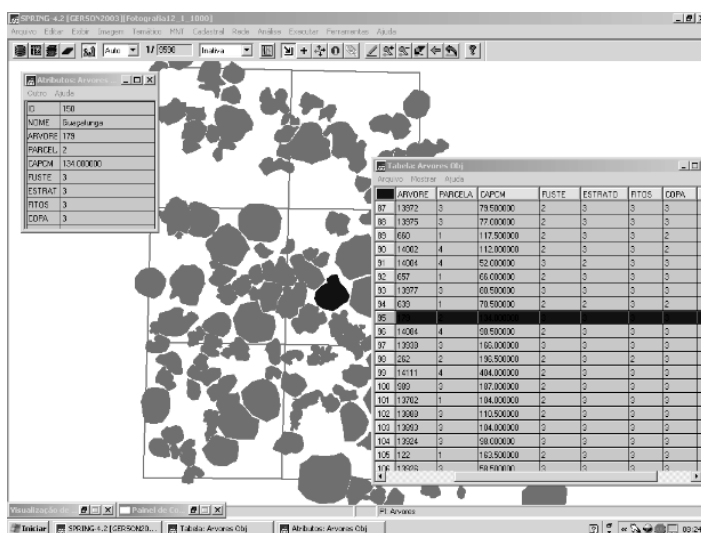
SPRING-4.2 [GERSON2003][Fotografia12_1_1000]

Arquivo Editar Exibir Imagem Temático MNT Cadastral Rede Análise Executar Ferramentas Ajuda

Auto 1/3500 Inativa

Atributos: Arvores

Outro Ajuda

| ID | 150 |
|---|---|
| NOME | Guapuruvu |
| ARVORE | 179 |
| PARCEL | 2 |
| CAPCM | 134.000000 |
| FUSTE | 3 |
| ESTRAT | 3 |
| RITOS | 3 |
| COPA | 3 |

Tabela: Arvores Obj

Arquivo Mostrar Ajuda

| | ARVORE | PARCELA | CAPCM | FUSTE | ESTRATO | RITOS | COPA |
|---|---|---|---|---|---|---|---|
| 87 | 13972 | 3 | 79.500000 | 2 | 3 | 3 | 3 |
| 88 | 13975 | 3 | 77.000000 | 2 | 3 | 3 | 3 |
| 89 | 660 | 1 | 117.500000 | 2 | 3 | 3 | 2 |
| 90 | 14062 | 4 | 112.000000 | 2 | 3 | 3 | 3 |
| 91 | 14064 | 4 | 52.000000 | 3 | 2 | 3 | 3 |
| 92 | 657 | 1 | 66.000000 | 2 | 3 | 3 | 3 |
| 93 | 13977 | 3 | 88.500000 | 3 | 3 | 3 | 3 |
| 94 | 639 | 1 | 78.500000 | 2 | 2 | 3 | 2 |
| 95 | 179 | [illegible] | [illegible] | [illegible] | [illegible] | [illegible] | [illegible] |
| 96 | 14084 | 4 | 88.500000 | 3 | 3 | 3 | 3 |
| 97 | 13930 | 3 | 166.000000 | 3 | 3 | 3 | 3 |
| 98 | 262 | 2 | 196.500000 | 3 | 3 | 2 | 3 |
| 99 | 14111 | 4 | 404.000000 | 3 | 3 | 3 | 3 |
| 100 | 980 | 3 | 187.000000 | 2 | 3 | 3 | 3 |
| 101 | 13762 | 1 | 104.000000 | 2 | 3 | 3 | 3 |
| 102 | 13889 | 3 | 110.500000 | 2 | 3 | 3 | 3 |
| 103 | 13893 | 3 | 104.000000 | 3 | 3 | 3 | 3 |
| 104 | 13924 | 3 | 98.000000 | 2 | 3 | 3 | 3 |
| 105 | 122 | 1 | 162.500000 | 2 | 3 | 3 | 3 |
| 106 | 13938 | 3 | 58.500000 | 3 | 3 | 3 | 3 |

Arvores

Visualização de... Painel de Co...

Iniciar SPRING-4.2 [GERSON20... Tabela: Arvores Obj Atributos: Arvores Obj 08:24